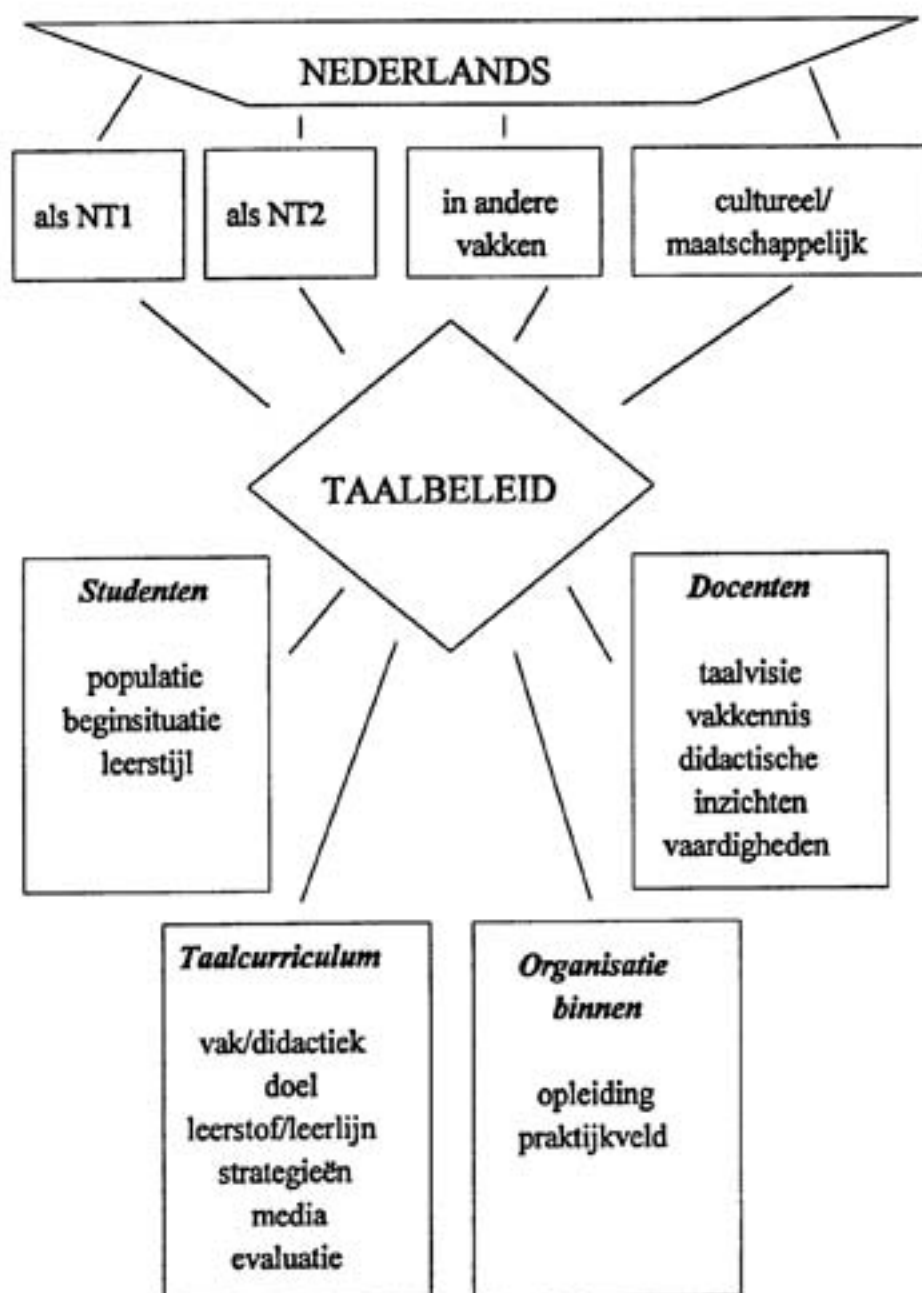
NEDERLANDS

als NT1

als NT2

in andere vakken

cultureel/ maatschappelijk

TAALBELEID

*Studenten*

populatie
beginsituatie
leerstijl

*Docenten*

taalvisie
vakkennis
didactische inzichten
vaardigheden

*Taalcurriculum*

vak/didactiek
doel
leerstof/leerlijn
strategieën
media
evaluatie

*Organisatie binnen*

opleiding
praktijkveld